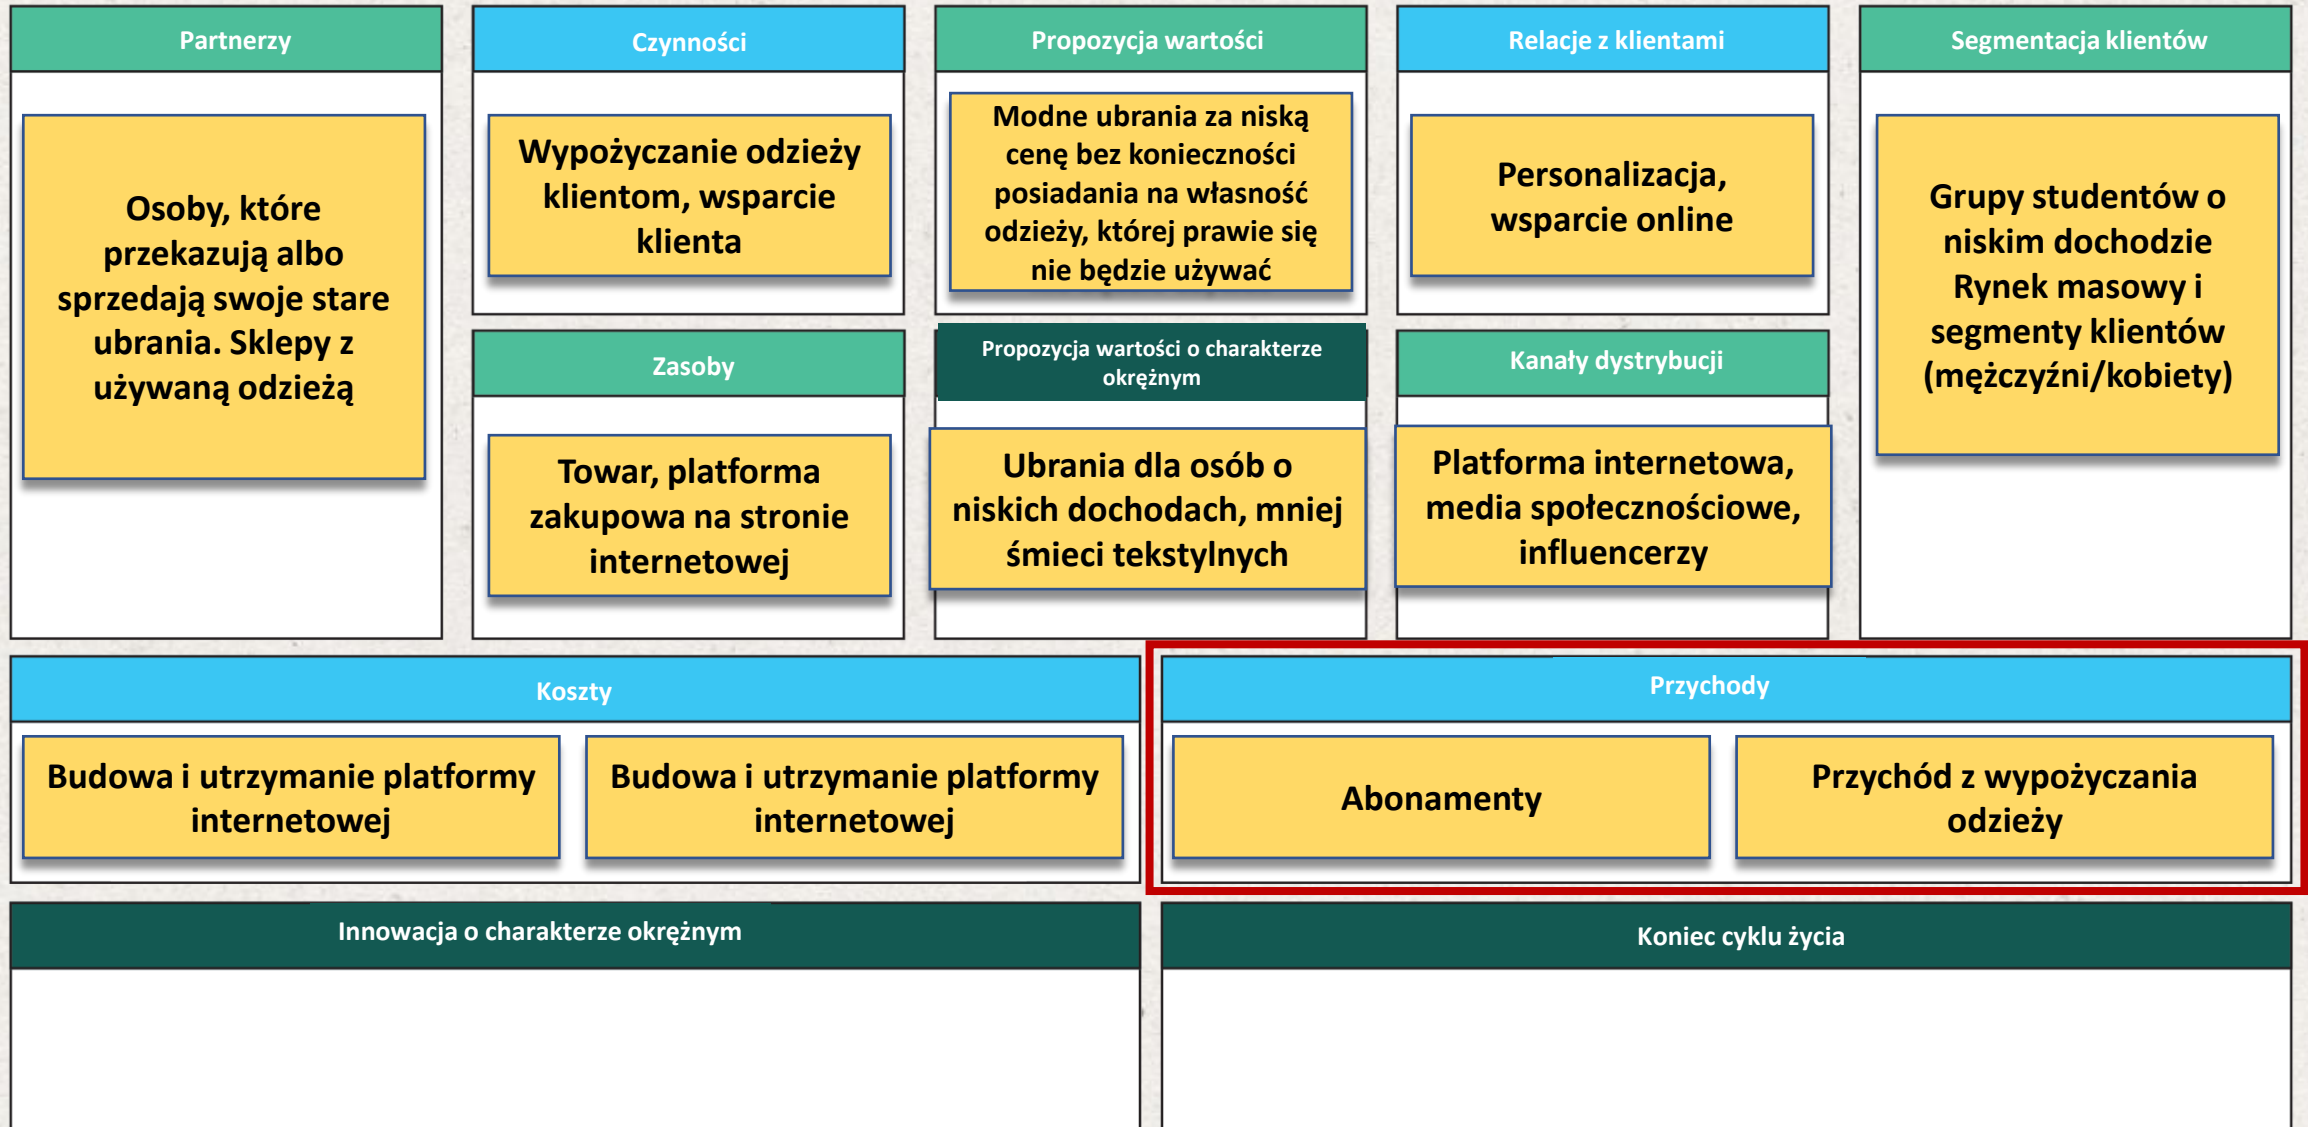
Partnerzy

Osoby, które przekazują albo sprzedają swoje stare ubrania. Sklepy z używaną odzieżą

Czynności

Wypożyczanie odzieży klientom, wsparcie klienta

Zasoby

Towar, platforma zakupowa na stronie internetowej

Propozycja wartości

Modne ubrania za niską cenę bez konieczności posiadania na własność odzieży, której prawie się nie będzie używać

Propozycja wartości o charakterze okrężnym

Ubrania dla osób o niskich dochodach, mniej śmieci tekstylnych

Relacje z klientami

Personalizacja, wsparcie online

Kanały dystrybucji

Platforma internetowa, media społecznościowe, influencerzy

Segmentacja klientów

Grupy studentów o niskim dochodzie Rynek masowy i segmenty klientów (mężczyźni/kobiety)

Koszty

Budowa i utrzymanie platformy internetowej

Budowa i utrzymanie platformy internetowej

Przychody

Abonamenty

Przychód z wypożyczania odzieży

Innowacja o charakterze okrężnym

Koniec cyklu życia